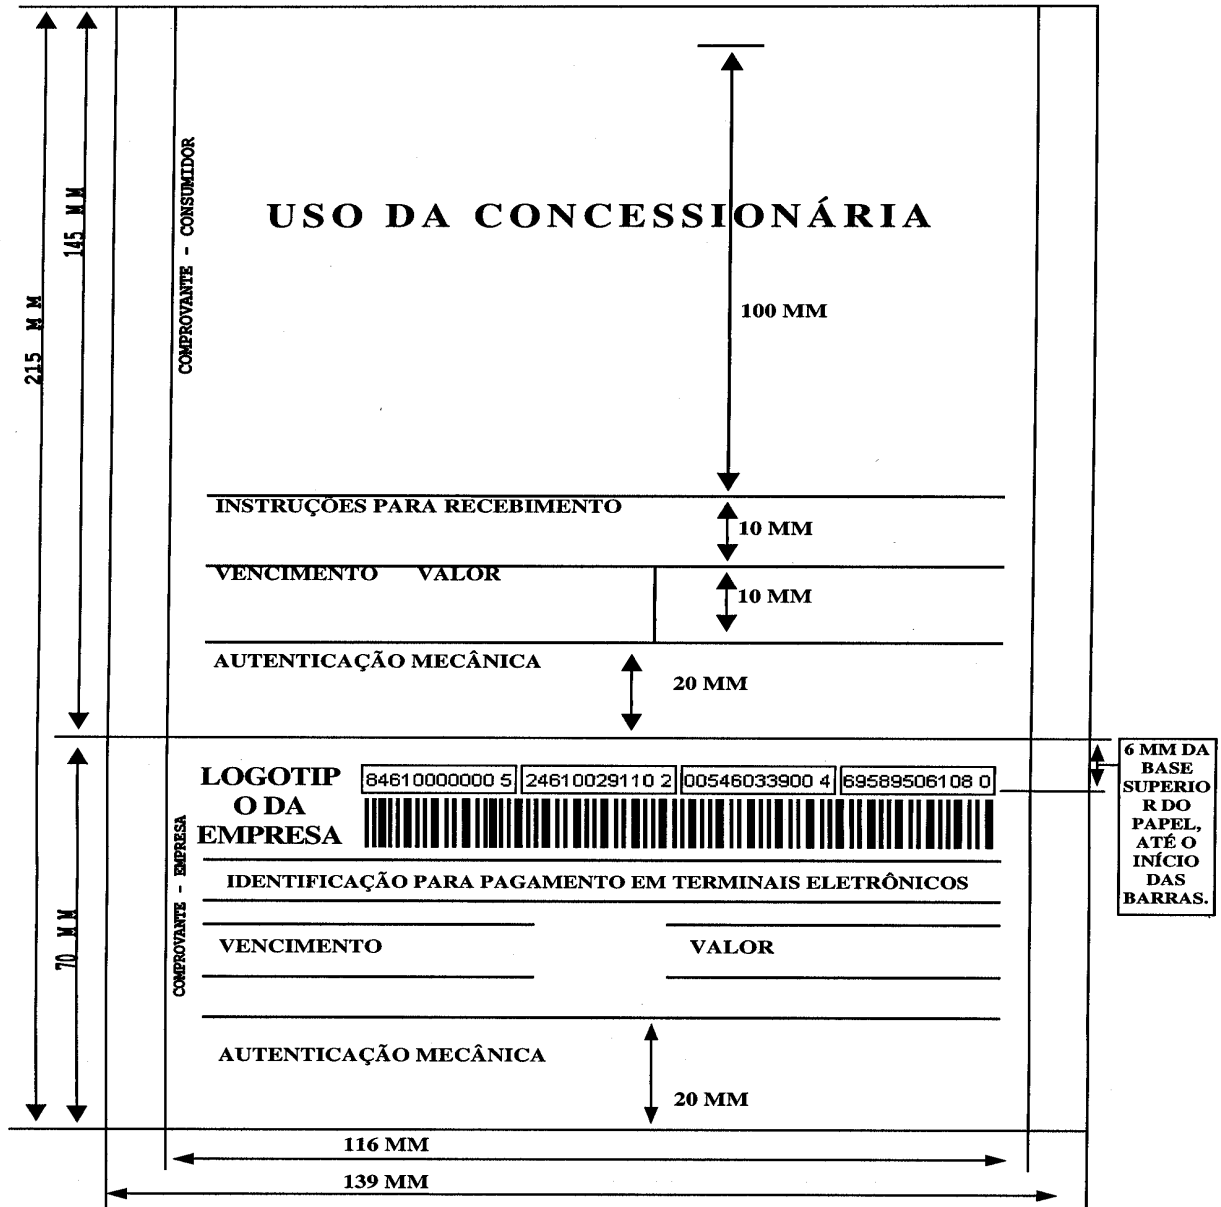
215 MM

145 MM

COMPROVANTE - CONSUMIDOR

USO DA CONCESSIONÁRIA

100 MM

INSTRUÇÕES PARA RECEBIMENTO

10 MM

VENCIMENTO VALOR

10 MM

AUTENTICAÇÃO MECÂNICA

20 MM

70 MM

COMPROVANTE - EMPRESA

LOGOTIPO DA EMPRESA

| 84610000000 5 | 24610029110 2 | 00546033900 4 | 69589506108 0 |
|---|---|---|---|

6 MM DA BASE SUPERIOR DO PAPEL, ATÉ O INÍCIO DAS BARRAS.

IDENTIFICAÇÃO PARA PAGAMENTO EM TERMINAIS ELETRÔNICOS

VENCIMENTO

VALOR

AUTENTICAÇÃO MECÂNICA

20 MM

116 MM

139 MM